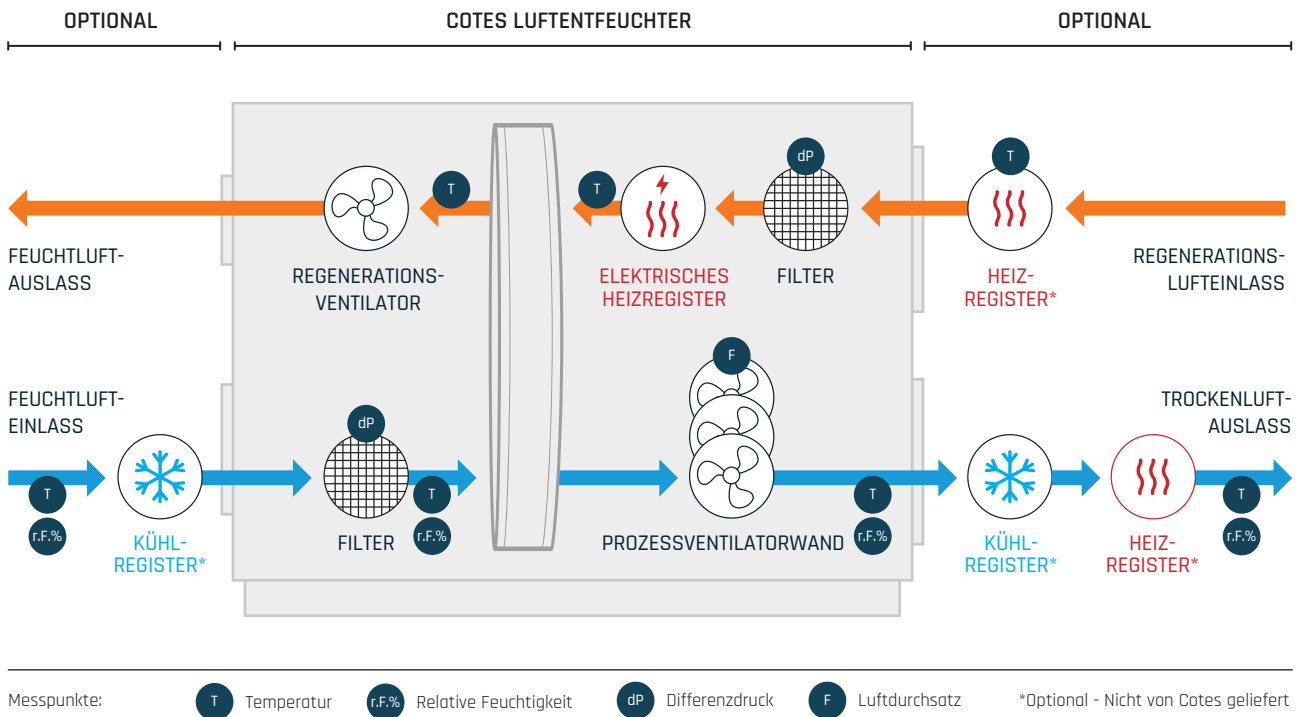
OPTIONAL

COTES LUFTENTFEUCHTER

OPTIONAL

FEUCHTLUFT-AUSLASS

T

REGENERATIONS-VENTILATOR

T

ELEKTRISCHES HEIZREGISTER

dP

FILTER

T

HEIZ-REGISTER*

REGENERATIONS-LUFTEINLASS

FEUCHTLUFT-EINLASS

T

r.F.%

KÜHL-REGISTER*

dP

FILTER

T

r.F.%

F

PROZESSVENTILATORWAND

T

r.F.%

KÜHL-REGISTER*

HEIZ-REGISTER*

TROCKENLUFT-AUSLASS

T

r.F.%

Messpunkte: T Temperatur r.F.% Relative Feuchtigkeit dP Differenzdruck F Luftdurchsatz *Optional - Nicht von Cotes geliefert